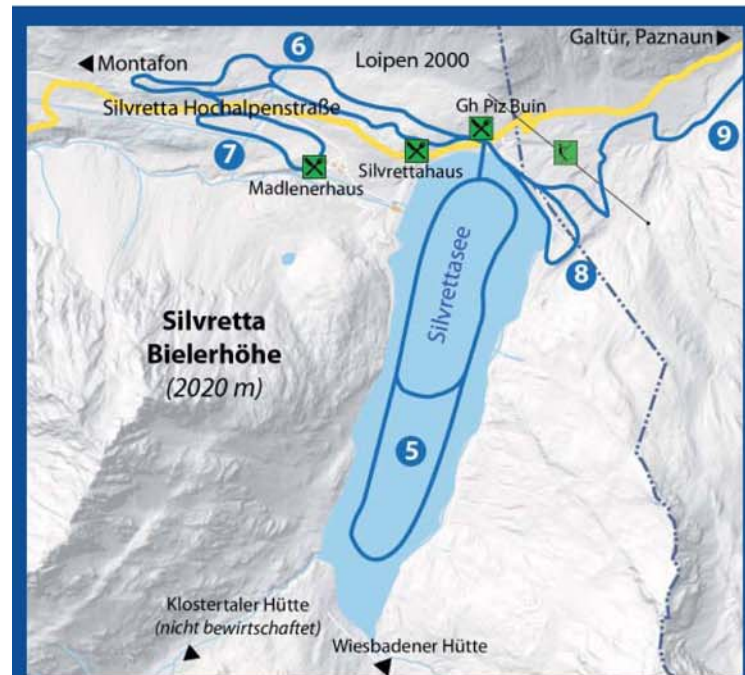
◀ Montafon
6
Loipen 2000
Galtür, Paznaun ▶
Silvretta Hochalpenstraße
Gh Piz Buin
9
7
Madlenerhaus
Silvrettahaus
Silvrettasee
8
Silvretta Bielerhöhe
(2020 m)
5
Klostertaler Hütte
(nicht bewirtschaftet)
Wiesbadener Hütte